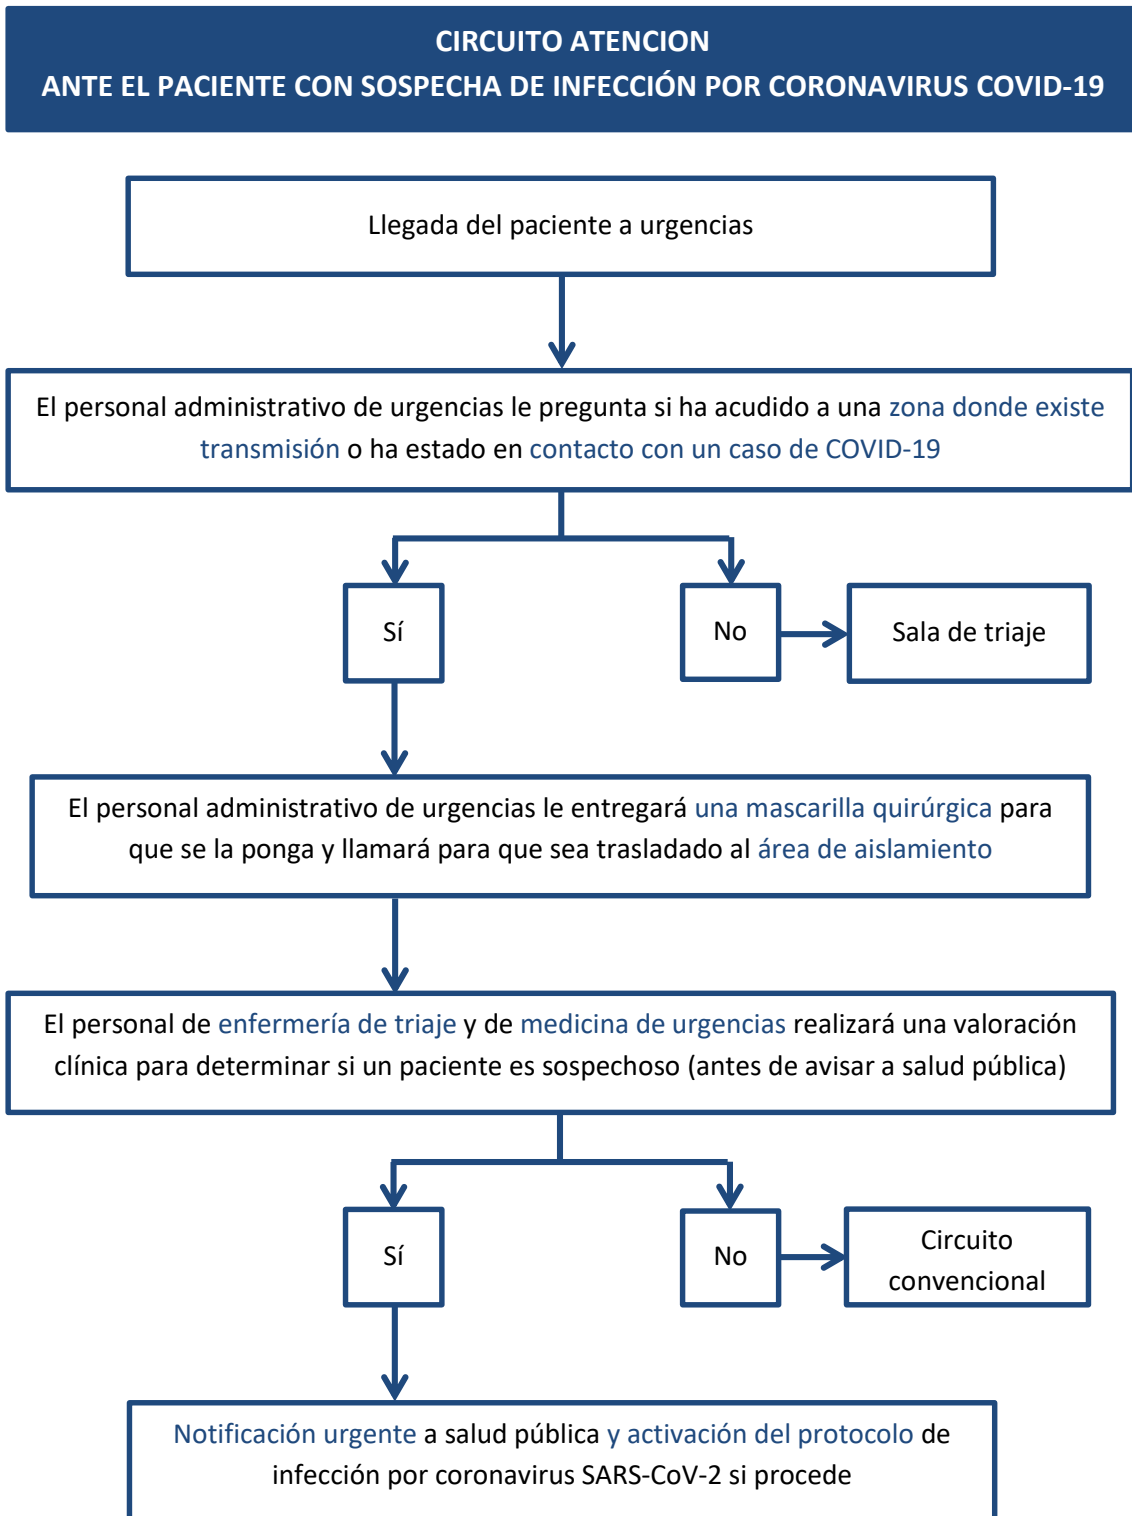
CIRCUITO ATENCION
ANTE EL PACIENTE CON SOSPECHA DE INFECCIÓN POR CORONAVIRUS COVID-19

Llegada del paciente a urgencias

El personal administrativo de urgencias le pregunta si ha acudido a una zona donde existe transmisión o ha estado en contacto con un caso de COVID-19

Sí

No

Sala de triaje

El personal administrativo de urgencias le entregará una mascarilla quirúrgica para que se la ponga y llamará para que sea trasladado al área de aislamiento

El personal de enfermería de triaje y de medicina de urgencias realizará una valoración clínica para determinar si un paciente es sospechoso (antes de avisar a salud pública)

Sí

No

Circuito convencional

Notificación urgente a salud pública y activación del protocolo de infección por coronavirus SARS-CoV-2 si procede